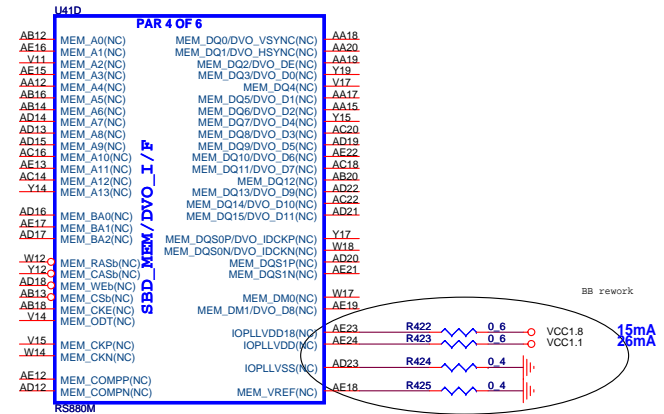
U41D

PAR 4 OF 6

SBD_MEM/DVO_I/F

AB12 MEM_A0(NC)
AE16 MEM_A1(NC)
V11 MEM_A2(NC)
AE15 MEM_A3(NC)
AA12 MEM_A4(NC)
AB16 MEM_A5(NC)
AB14 MEM_A6(NC)
AD14 MEM_A7(NC)
AD13 MEM_A8(NC)
AD15 MEM_A9(NC)
AC16 MEM_A10(NC)
AE13 MEM_A11(NC)
AC14 MEM_A12(NC)
Y14 MEM_A13(NC)

AD16 MEM_BA0(NC)
AE17 MEM_BA1(NC)
AD17 MEM_BA2(NC)

W12 MEM_RASb(NC)
Y12 MEM_CASb(NC)
AD18 MEM_WEb(NC)
AB13 MEM_CSb(NC)
AB18 MEM_CKE(NC)
V14 MEM_ODT(NC)

V15 MEM_CKP(NC)
W14 MEM_CKN(NC)

AE12 MEM_COMPP(NC)
AD12 MEM_COMPN(NC)

MEM_DQ0/DVO_VSYNC(NC) AA18
MEM_DQ1/DVO_HSYNC(NC) AA20
MEM_DQ2/DVO_DE(NC) AA19
MEM_DQ3/DVO_D0(NC) Y19
MEM_DQ4(NC) V17
MEM_DQ5/DVO_D1(NC) AA17
MEM_DQ6/DVO_D2(NC) AA15
MEM_DQ7/DVO_D4(NC) Y15
MEM_DQ8/DVO_D3(NC) AC20
MEM_DQ9/DVO_D5(NC) AD19
MEM_DQ10/DVO_D6(NC) AE22
MEM_DQ11/DVO_D7(NC) AC18
MEM_DQ12(NC) AB20
MEM_DQ13/DVO_D9(NC) AD22
MEM_DQ14/DVO_D10(NC) AC22
MEM_DQ15/DVO_D11(NC) AD21

MEM_DQS0P/DVO_IDCKP(NC) Y17
MEM_DQS0N/DVO_IDCKN(NC) W18
MEM_DQS1P(NC) AD20
MEM_DQS1N(NC) AE21

MEM_DM0(NC) W17
MEM_DM1/DVO_D8(NC) AE19

BB rework

IOPLLVDD18(NC) AE23
IOPLLVDD(NC) AE24

IOPLLVSS(NC) AD23

MEM_VREF(NC) AE18

R422 0_6 VCC1.8 15mA
R423 0_6 VCC1.1 26mA
R424 0_4
R425 0_4

RS880M